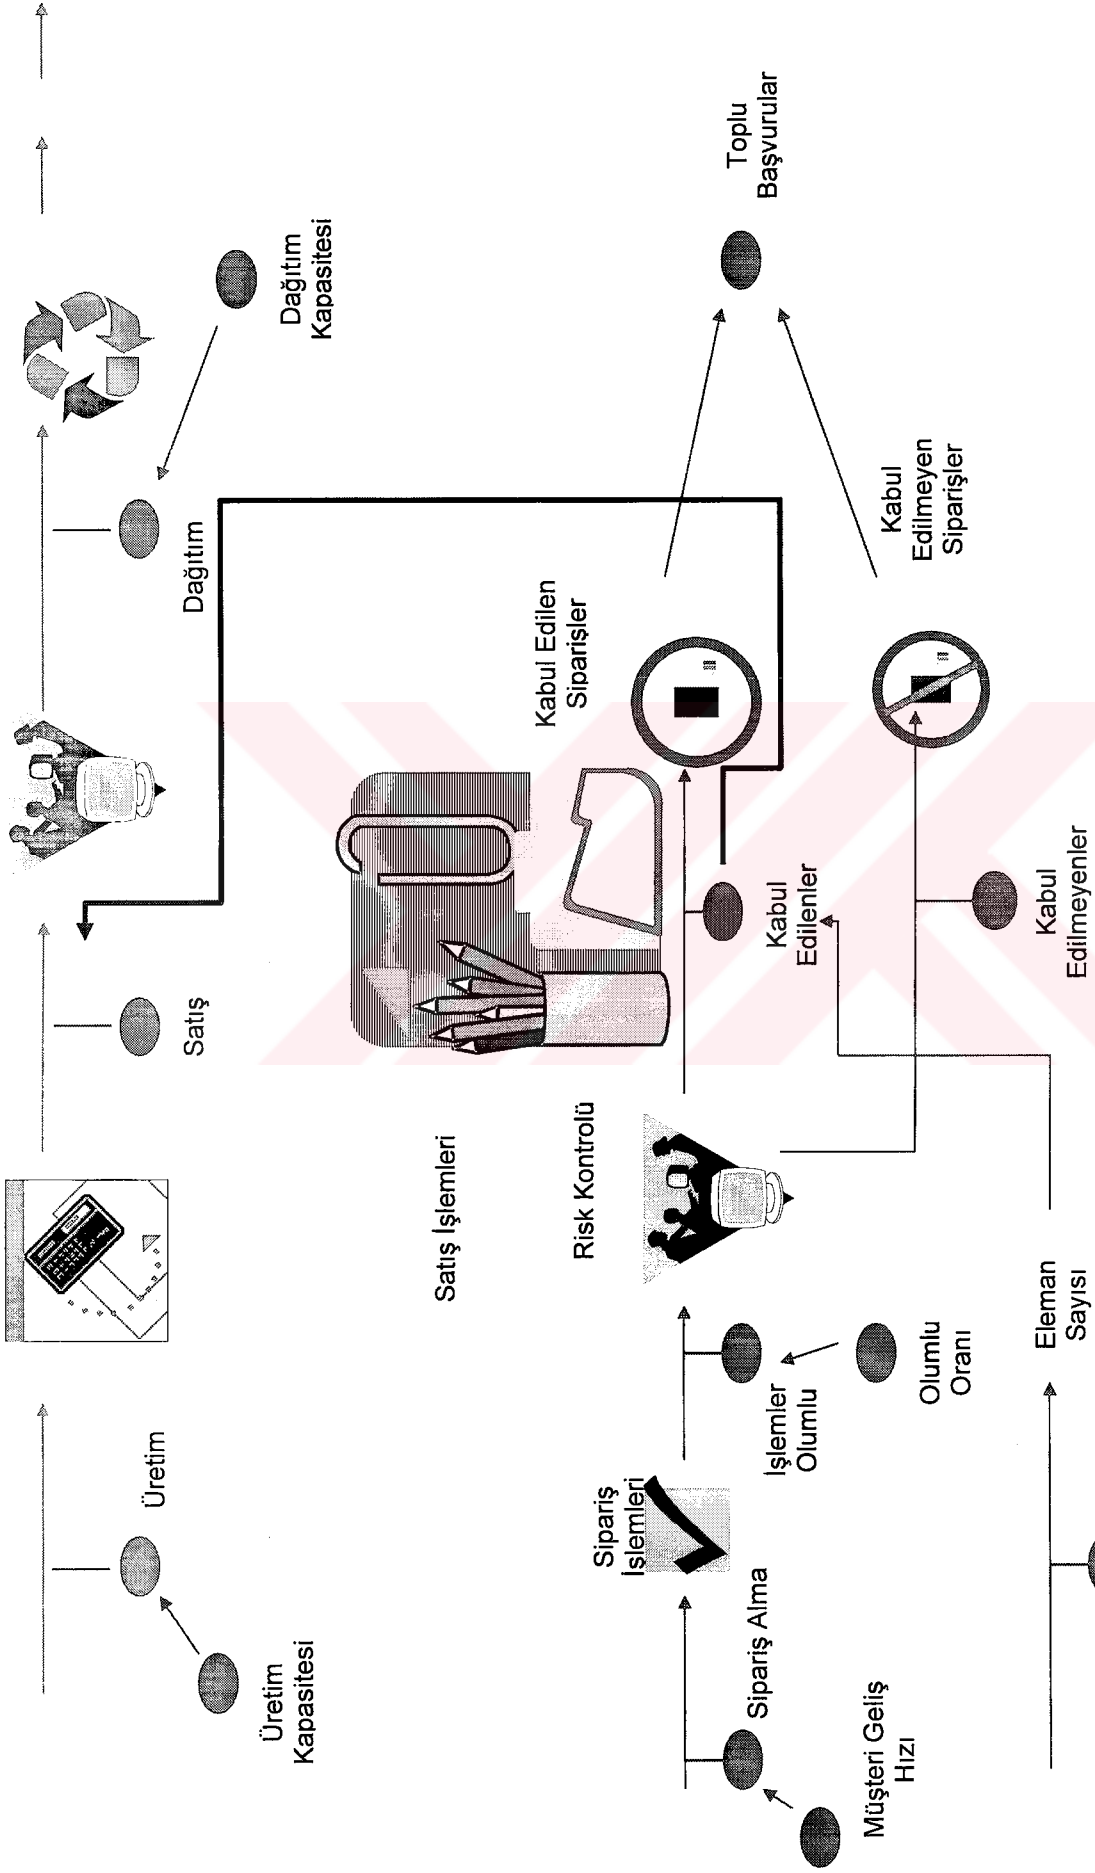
Üretim Kapasitesi

Üretim

Satış İşlemleri

Satış

Dağıtım

Dağıtım Kapasitesi

Toplu Başvurular

Kabul Edilen Siparişler

Kabul Edilmeyen Siparişler

Müşteri Geliş Hızı

Sipariş Alma

Sipariş İşlemleri

İşlemler Olumlu

Olumlu Oranı

Risk Kontrolü

Kabul Edilenler

Kabul Edilmeyenler

Eleman Sayısı